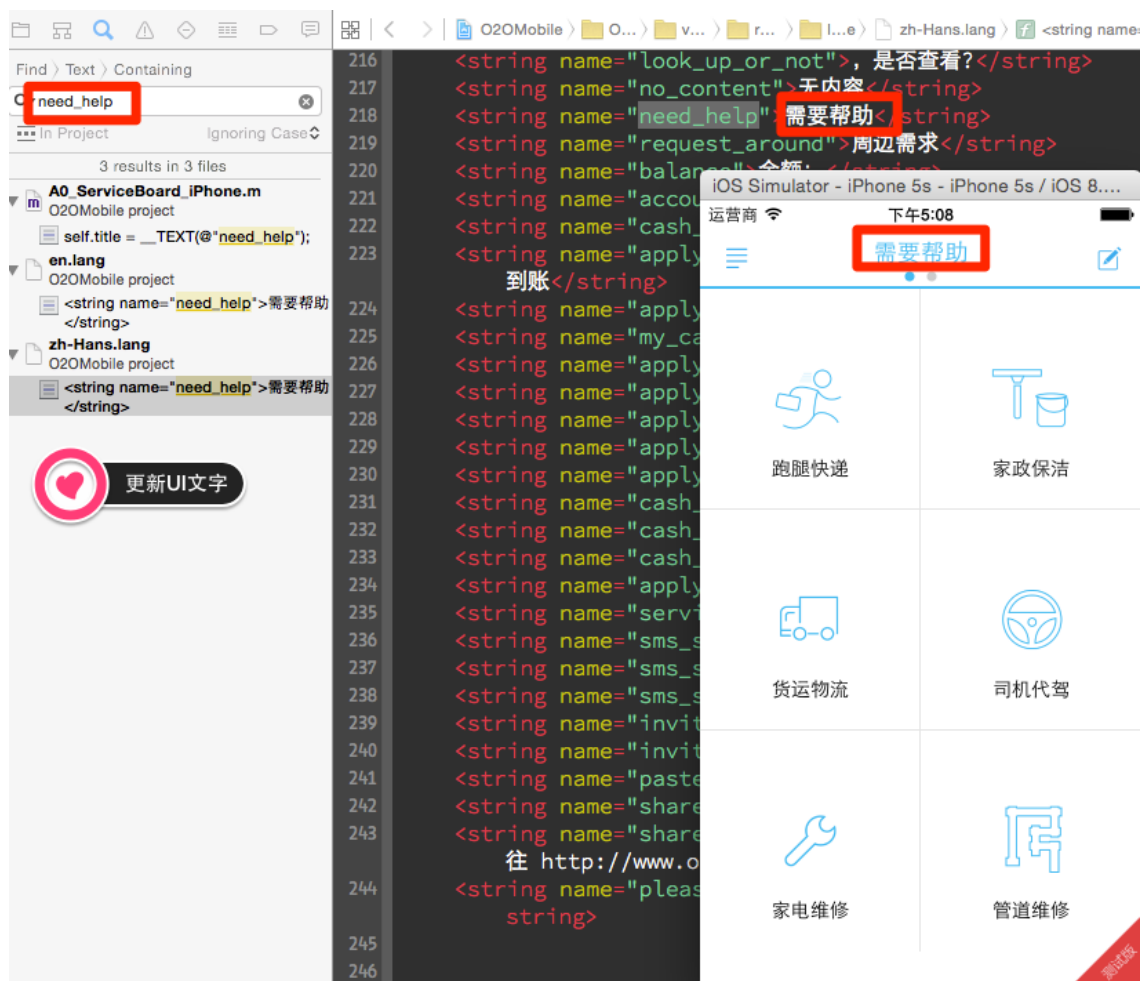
O2OMobile 〉 O... 〉 v... 〉 r... 〉 l...e 〉 zh-Hans.lang 〉 <string name=

Find 〉 Text 〉 Containing

need_help

In Project Ignoring Case

3 results in 3 files

A0_ServiceBoard_iPhone.m
O2OMobile project
self.title = __TEXT(@"need_help");
en.lang
O2OMobile project
<string name="need_help">需要帮助</string>
zh-Hans.lang
O2OMobile project
<string name="need_help">需要帮助</string>

更新UI文字

216 <string name="look_up_or_not">,是否查看?</string>
217 <string name="no_content">无内容</string>
218 <string name="need_help">需要帮助</string>
219 <string name="request_around">周边需求</string>
220 <string name="balance">余额: </string>
221 <string name="accou
222 <string name="cash_
223 <string name="apply
到账</string>
224 <string name="apply
225 <string name="my_ca
226 <string name="apply
227 <string name="apply
228 <string name="apply
229 <string name="apply
230 <string name="apply
231 <string name="cash_
232 <string name="cash_
233 <string name="cash_
234 <string name="apply
235 <string name="servi
236 <string name="sms_s
237 <string name="sms_s
238 <string name="sms_s
239 <string name="invit
240 <string name="invit
241 <string name="paste
242 <string name="share
243 <string name="share
往 http://www.o
244 <string name="pleas
string>
245
246

iOS Simulator - iPhone 5s - iPhone 5s / iOS 8....
运营商 下午5:08
需要帮助
跑腿快递
家政保洁
货运物流
司机代驾
家电维修
管道维修
测试版